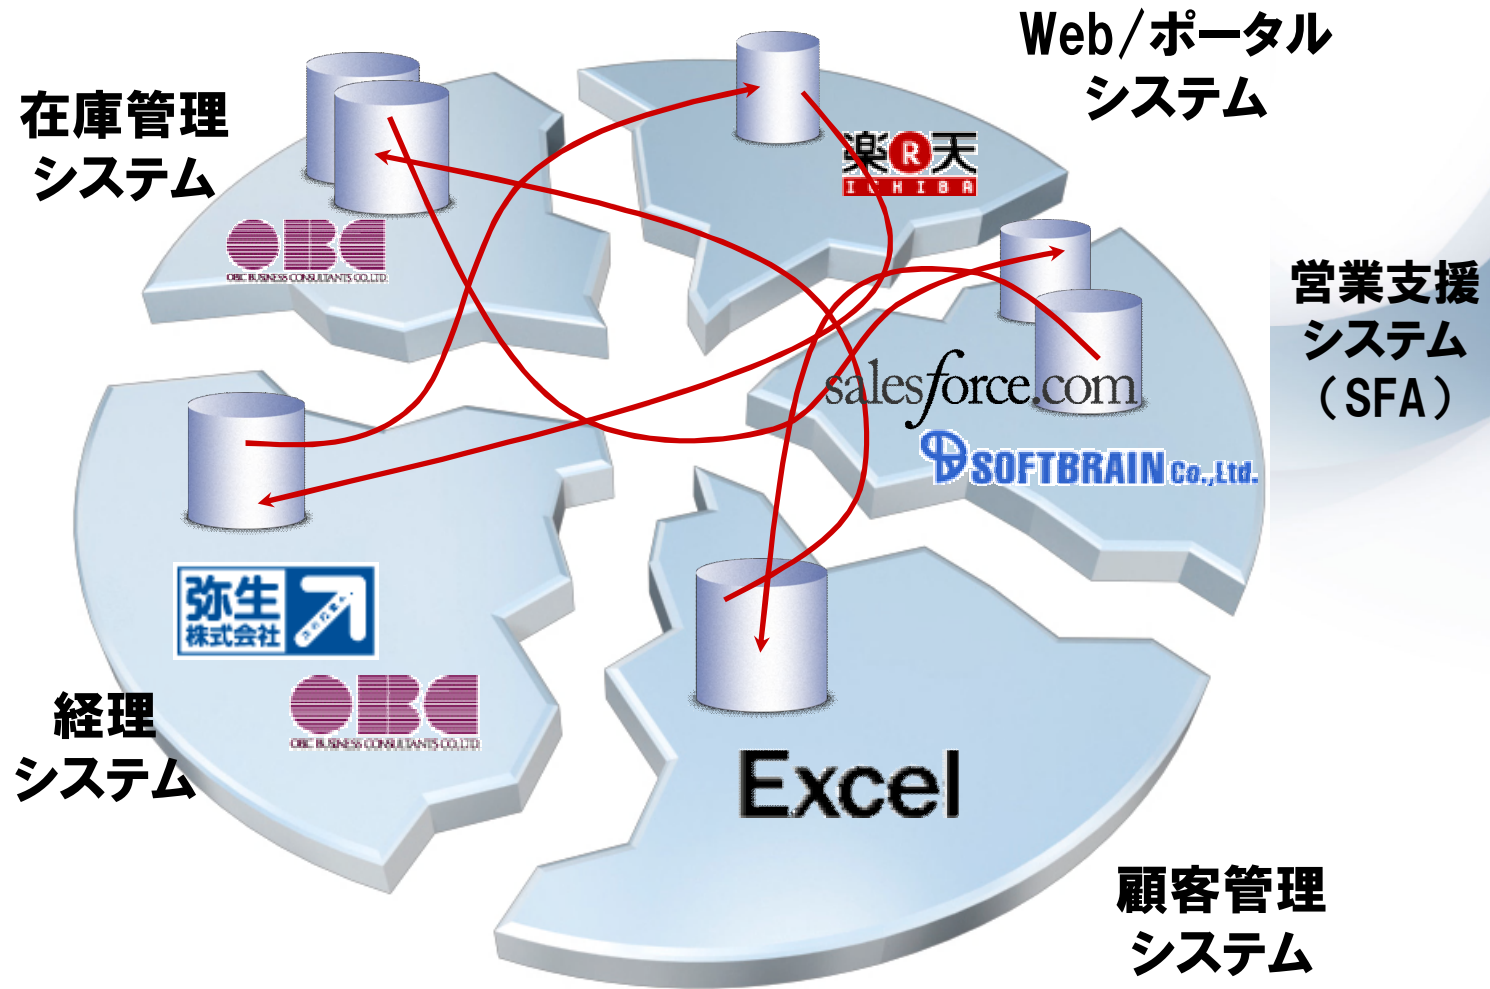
Web/ポータル
システム

在庫管理
システム

OBC
OBIC BUSINESS CONSULTANTS CO.,LTD.

楽天
ICHIBA

営業支援
システム
（SFA）

salesforce.com

SOFTBRAIN Co.,Ltd.

弥生
株式会社

OBC
OBIC BUSINESS CONSULTANTS CO.,LTD.

経理
システム

Excel

顧客管理
システム